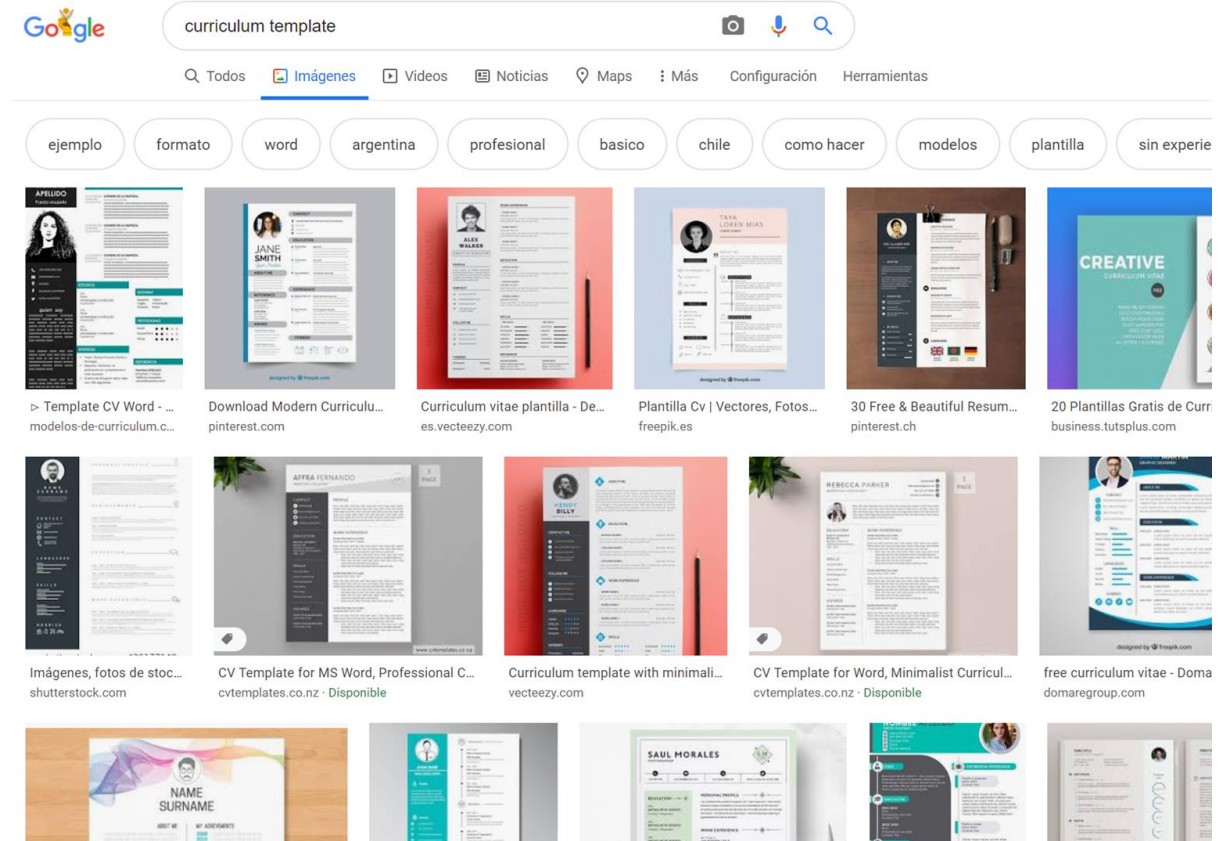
Google

curriculum template

Todos Imágenes Videos Noticias Maps Más Configuración Herramientas

ejemplo formato word argentina profesional basico chile como hacer modelos plantilla sin experie

APELLIDO

JANE SMITH

ALEX WALKER

TAYA LOREN MIAS

CREATIVE CURRICULUM VITAE

▷ Template CV Word - ...
modelos-de-curriculum.c...

Download Modern Curriculu...
pinterest.com

Curriculum vitae plantilla - De...
es.vecteezy.com

Plantilla Cv | Vectores, Fotos...
freepik.es

30 Free & Beautiful Resum...
pinterest.ch

20 Plantillas Gratis de Curri
business.tutsplus.com

AFFRA FERNANDO

HENRY BILLY

REBECCA PARKER

Imágenes, fotos de stoc...
shutterstock.com

CV Template for MS Word, Professional C...
cvtemplates.co.nz · Disponible

Curriculum template with minimali...
vecteezy.com

CV Template for Word, Minimalist Curricul...
cvtemplates.co.nz · Disponible

free curriculum vitae - Doma
domaregroup.com

NAME SURNAME

SAUL MORALES